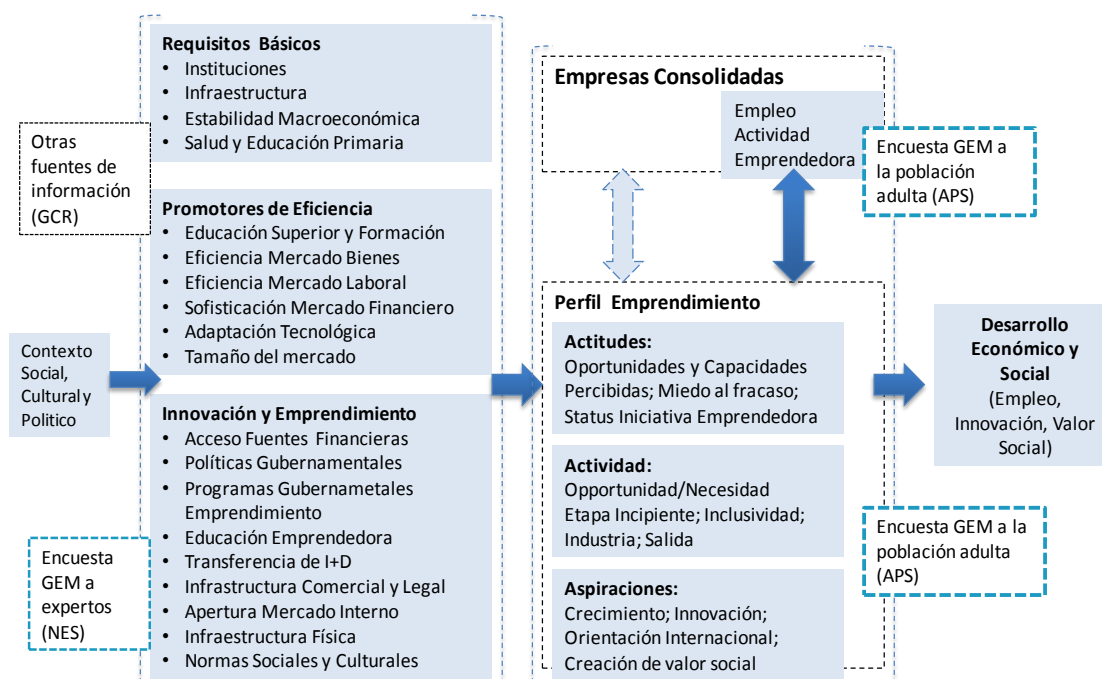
Otras fuentes de información (GCR)

Contexto Social, Cultural y Político

Encuesta GEM a expertos (NES)

**Requisitos Básicos**
- Instituciones
- Infraestructura
- Estabilidad Macroeconómica
- Salud y Educación Primaria

**Promotores de Eficiencia**
- Educación Superior y Formación
- Eficiencia Mercado Bienes
- Eficiencia Mercado Laboral
- Sofisticación Mercado Financiero
- Adaptación Tecnológica
- Tamaño del mercado

**Innovación y Emprendimiento**
- Acceso Fuentes Financieras
- Políticas Gubernamentales
- Programas Gubernametales Emprendimiento
- Educación Emprendedora
- Transferencia de I+D
- Infrastructura Comercial y Legal
- Apertura Mercado Interno
- Infraestructura Física
- Normas Sociales y Culturales

**Empresas Consolidadas**

Empleo Actividad Emprendedora

Encuesta GEM a la población adulta (APS)

**Perfil Emprendimiento**

**Actitudes:**
Oportunidades y Capacidades Percibidas; Miedo al fracaso; Status Iniciativa Emprendedora

**Actividad:**
Opportunidad/Necesidad Etapa Incipiente; Inclusividad; Industria; Salida

**Aspiraciones:**
Crecimiento; Innovación; Orientación Internacional; Creación de valor social

**Desarrollo Económico y Social**
(Empleo, Innovación, Valor Social)

Encuesta GEM a la población adulta (APS)